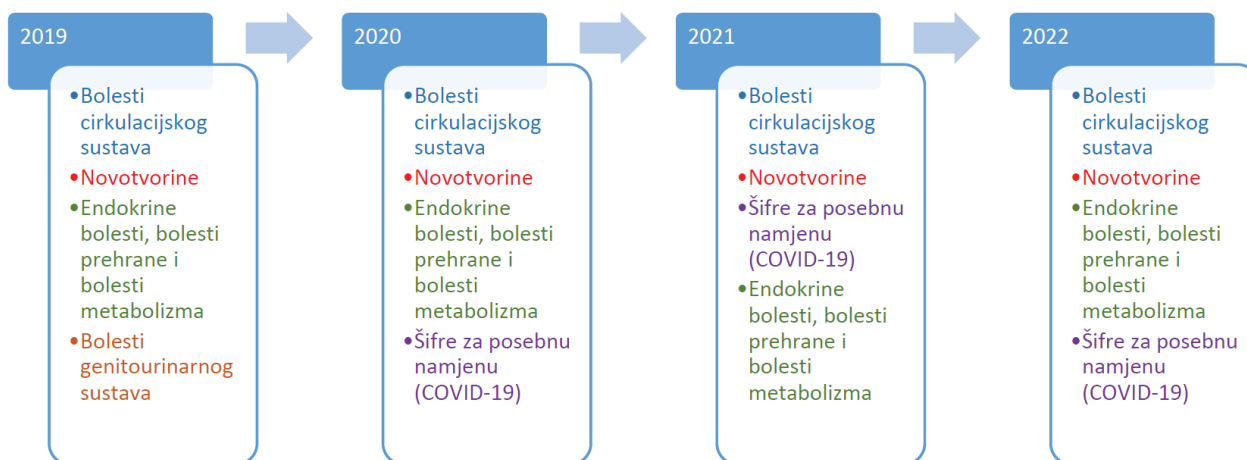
2019

• Bolesti cirkulacijskog sustava
• Novotvorine
• Endokrine bolesti, bolesti prehrane i bolesti metabolizma
• Bolesti genitourinarnog sustava

2020

• Bolesti cirkulacijskog sustava
• Novotvorine
• Endokrine bolesti, bolesti prehrane i bolesti metabolizma
• Šifre za posebnu namjenu (COVID-19)

2021

• Bolesti cirkulacijskog sustava
• Novotvorine
• Šifre za posebnu namjenu (COVID-19)
• Endokrine bolesti, bolesti prehrane i bolesti metabolizma

2022

• Bolesti cirkulacijskog sustava
• Novotvorine
• Endokrine bolesti, bolesti prehrane i bolesti metabolizma
• Šifre za posebnu namjenu (COVID-19)